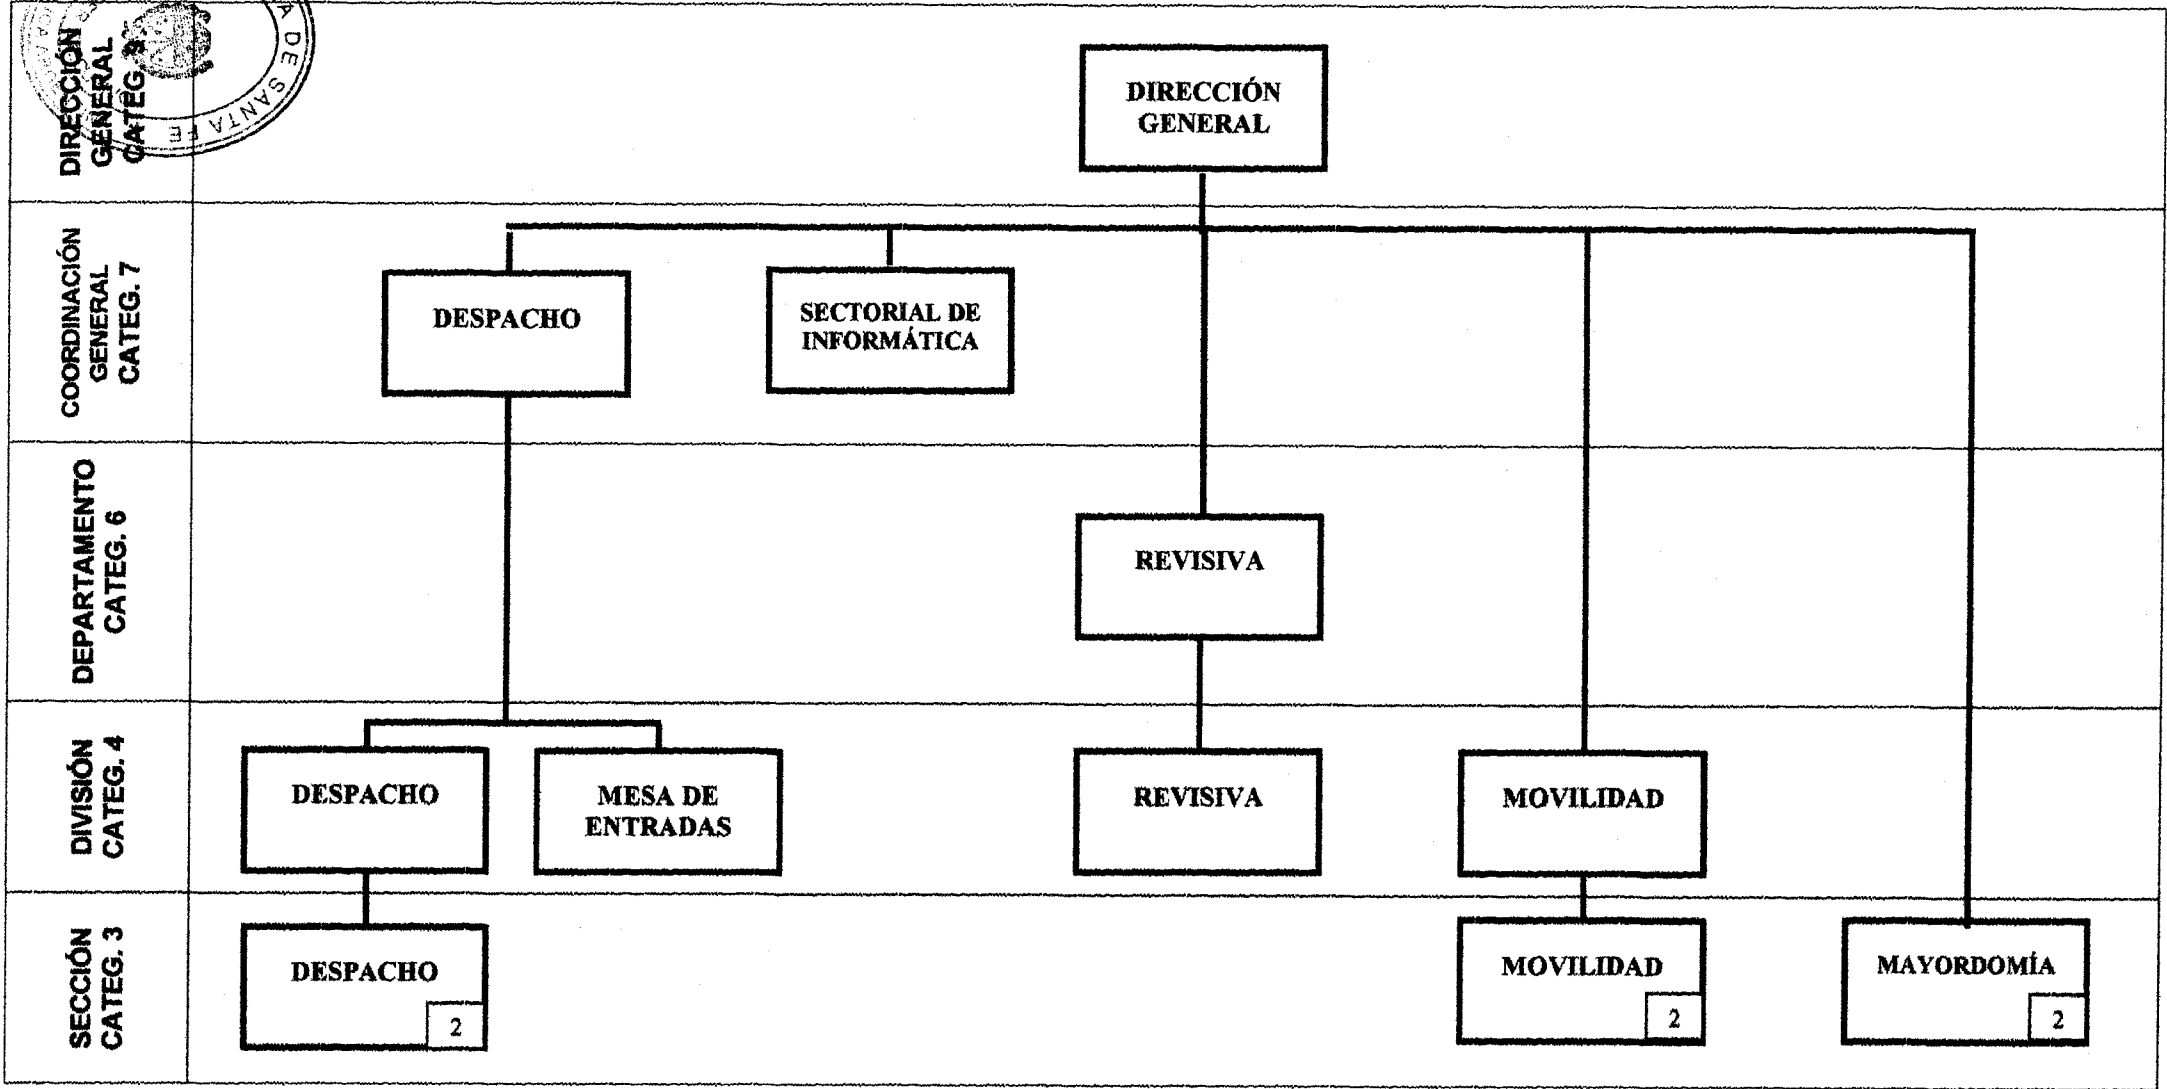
DIRECCIÓN GENERAL CATEG. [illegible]

DIRECCIÓN GENERAL

COORDINACIÓN GENERAL CATEG. 7

DESPACHO

SECTORIAL DE INFORMÁTICA

DEPARTAMENTO CATEG. 6

REVISIVA

DIVISIÓN CATEG. 4

DESPACHO

MESA DE ENTRADAS

REVISIVA

MOVILIDAD

SECCIÓN CATEG. 3

DESPACHO

2

MOVILIDAD

2

MAYORDOMÍA

2

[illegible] DE SANTA FE